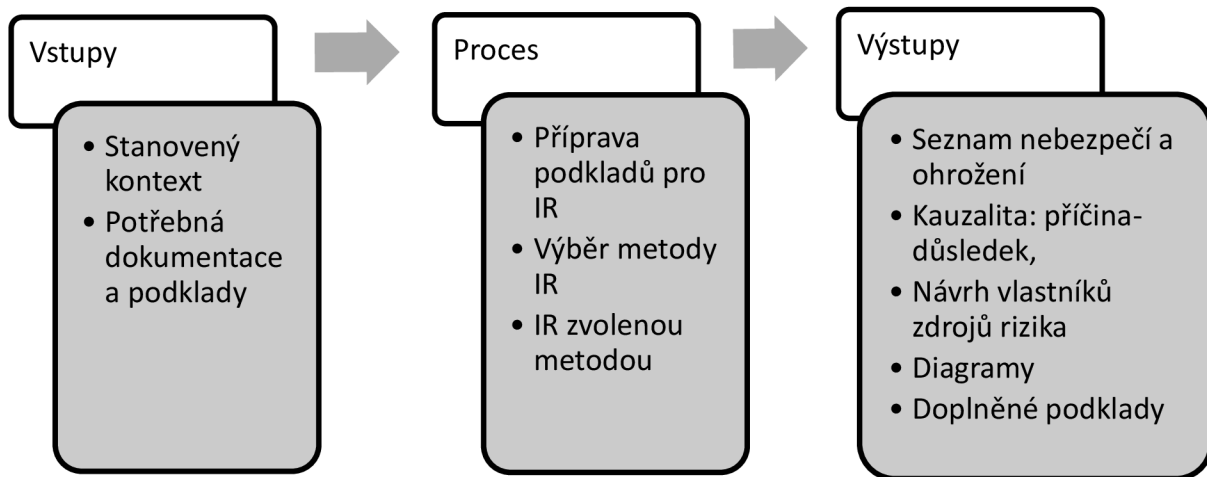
Vstupy

- Stanovený kontext
- Potřebná dokumentace a podklady

Proces

- Příprava podkladů pro IR
- Výběr metody IR
- IR zvolenou metodou

Výstupy

- Seznam nebezpečí a ohrožení
- Kauzalita: příčina-důsledek,
- Návrh vlastníků zdrojů rizika
- Diagramy
- Doplněné podklady